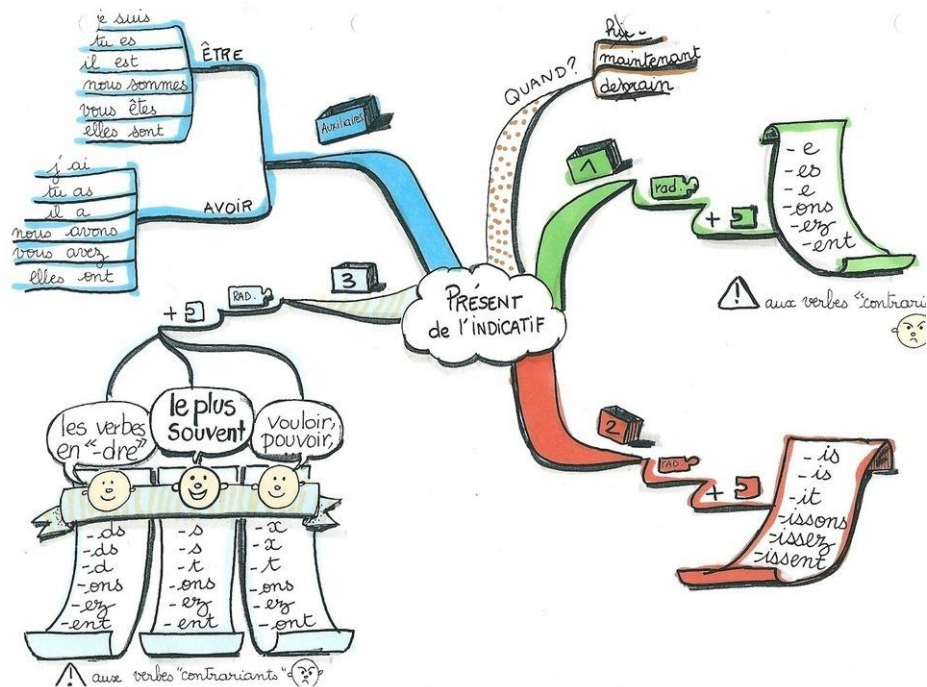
PRÉSENT
de l'INDICATIF

QUAND?
Ajd
maintenant
demain

Auxiliaires

ÊTRE
je suis
tu es
il est
nous sommes
vous êtes
elles sont

AVOIR
j'ai
tu as
il a
nous avons
vous avez
elles ont

1
rad.
+
-e
-es
-e
-ons
-ez
-ent
⚠ aux verbes "contrari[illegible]

2
RAD.
+
-is
-is
-it
-issons
-issez
-issent

3
RAD.
+

les verbes en "-dre"
-ds
-ds
-d
-ons
-ez
-ent

le plus souvent
-s
-s
-t
-ons
-ez
-ent

vouloir, pouvoir,
-x
-x
-t
-ons
-ez
-ont

⚠ aux verbes "contrariants"